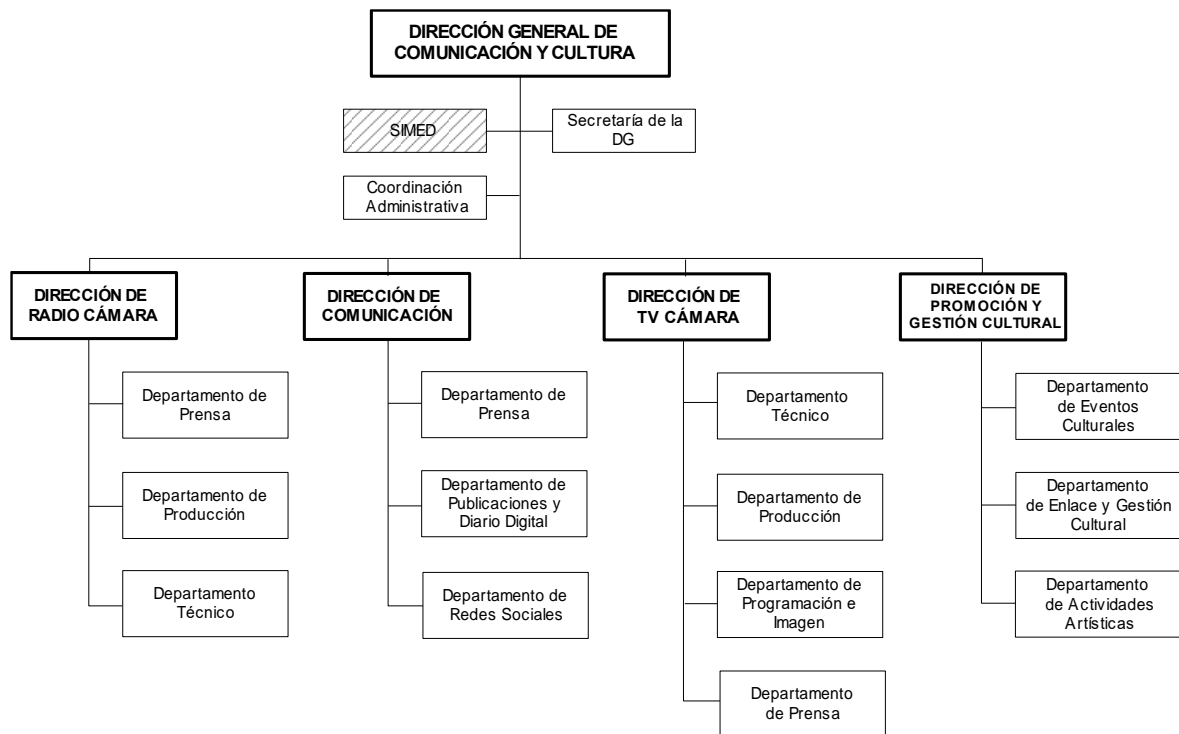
DIRECCIÓN GENERAL DE COMUNICACIÓN Y CULTURA

SIMED

Secretaría de la DG

Coordinación Administrativa

DIRECCIÓN DE RADIO CÁMARA

Departamento de Prensa

Departamento de Producción

Departamento Técnico

DIRECCIÓN DE COMUNICACIÓN

Departamento de Prensa

Departamento de Publicaciones y Diario Digital

Departamento de Redes Sociales

DIRECCIÓN DE TV CÁMARA

Departamento Técnico

Departamento de Producción

Departamento de Programación e Imagen

Departamento de Prensa

DIRECCIÓN DE PROMOCIÓN Y GESTIÓN CULTURAL

Departamento de Eventos Culturales

Departamento de Enlace y Gestión Cultural

Departamento de Actividades Artísticas